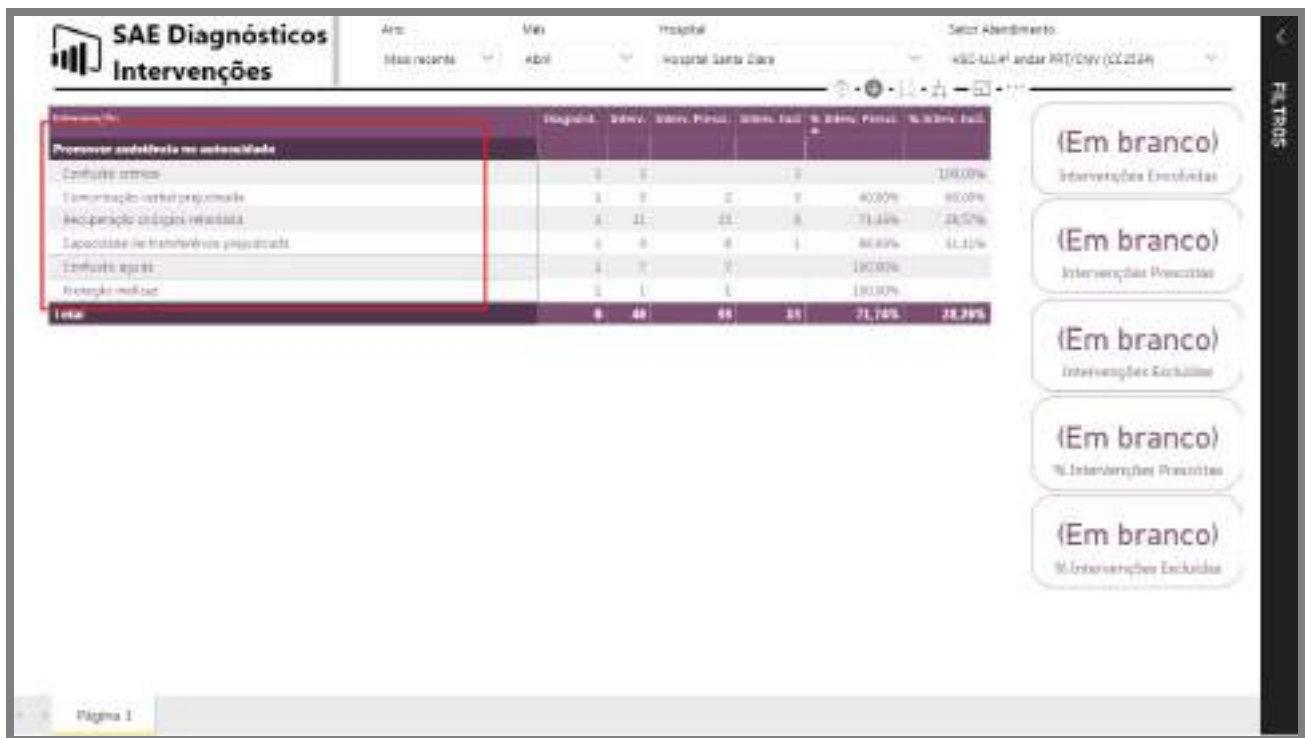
SAE Diagnósticos Intervenções

Ano
Mais recente

Mês
Abril

Hospital
Hospital Santa Clara

Setor Atendimento
HSC-ILU 4º andar PRT/CNV (CC2184)

| Intervenção | Diagnóst. | Interv. | Interv. Presc. | Interv. Excl. | % Interv. Presc. | % Interv. Excl. |
|---|---|---|---|---|---|---|
| Promover assistência no autocuidado | | | | | | |
| Conforto ortrico | 1 | 1 | | 1 | | 100,00% |
| Comunicação verbal prejudicada | 1 | 5 | 2 | 3 | 40,00% | 60,00% |
| Recuperação cirúrgica retardada | 1 | 21 | 15 | 6 | 71,43% | 28,57% |
| Capacidade de transferência prejudicada | 1 | 9 | 8 | 1 | 88,89% | 11,11% |
| Conforto agudo | 1 | 7 | 7 | | 100,00% | |
| Proteção ineficaz | 1 | 1 | 1 | | 100,00% | |
| Total | 6 | 46 | 33 | 13 | 71,74% | 28,26% |

(Em branco)
Intervenções Envolvidas

(Em branco)
Intervenções Prescritas

(Em branco)
Intervenções Excluídas

(Em branco)
% Intervenções Prescritas

(Em branco)
% Intervenções Excluídas

FILTROS

Página 1